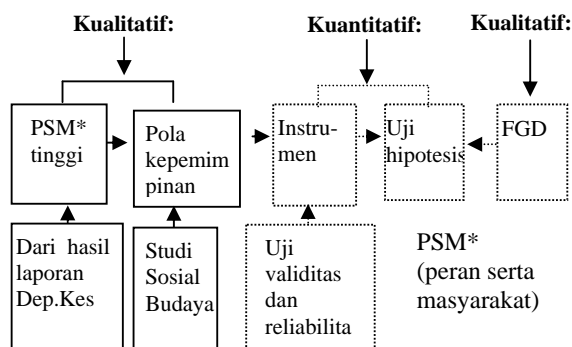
Kualitatif:

Kuantitatif:

Kualitatif:

PSM* tinggi

Pola kepemimpinan

Instrumen

Uji hipotesis

FGD

Dari hasil laporan Dep.Kes

Studi Sosial Budaya

Uji validitas dan reliabilita

PSM* (peran serta masyarakat)